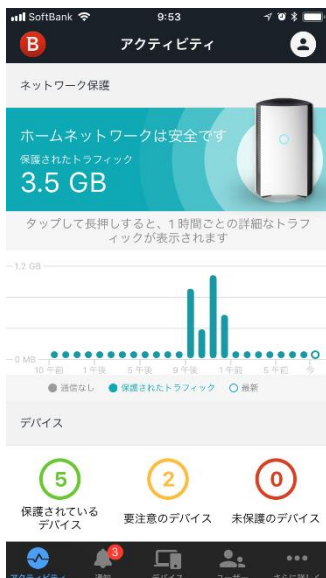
SoftBank 9:53

B アクティビティ

ネットワーク保護

ホームネットワークは安全です
保護されたトラフィック
3.5 GB

タップして長押しすると、1時間ごとの詳細なトラフィックが表示されます

1.2 GB
0 MB
10 午前 1 午後 5 午後 9 午後 1 午前 5 午前

通信なし 保護されたトラフィック 最新

デバイス

5
保護されているデバイス

2
要注意のデバイス

0
未保護のデバイス

アクティビティ 3 通知 デバイス ユーザー さらに詳しく